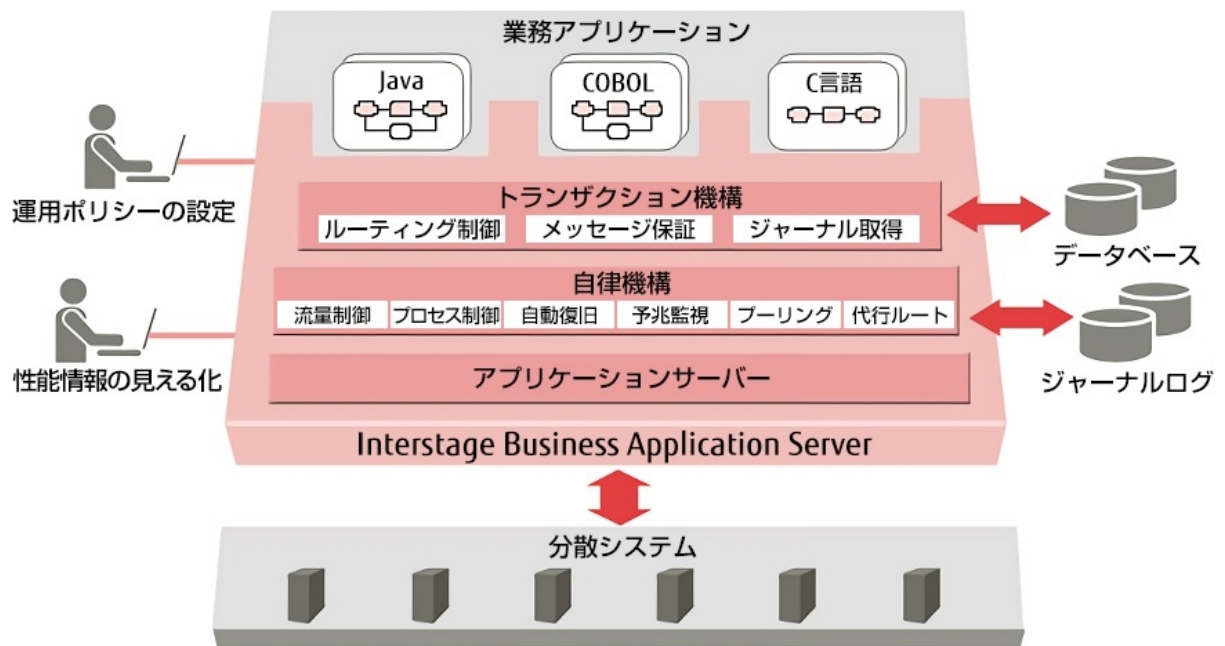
業務アプリケーション

Java

COBOL

C言語

運用ポリシーの設定

トランザクション機構

ルーティング制御 メッセージ保証 ジャーナル取得

データベース

自律機構

流量制御 プロセス制御 自動復旧 予兆監視 プーリング 代行ルート

性能情報の見える化

ジャーナルログ

アプリケーションサーバー

Interstage Business Application Server

分散システム